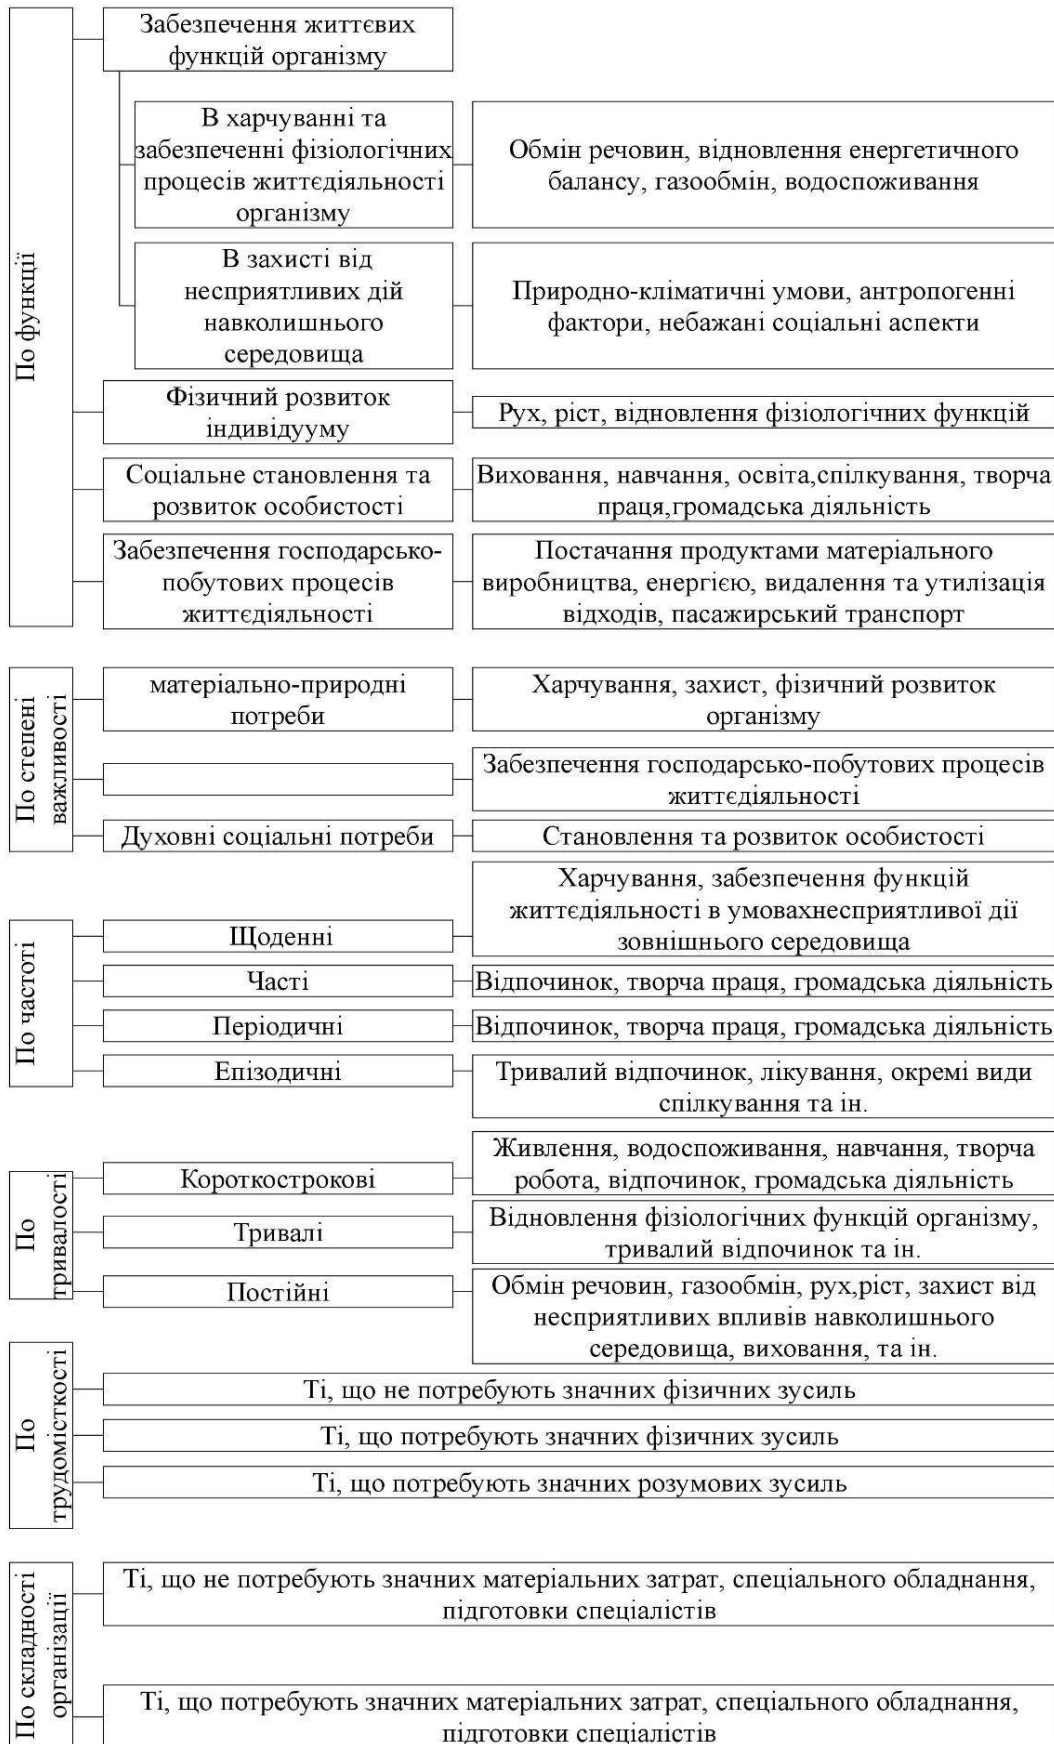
По функції

Забезпечення життєвих функцій організму

В харчуванні та забезпеченні фізіологічних процесів життєдіяльності організму

Обмін речовин, відновлення енергетичного балансу, газообмін, водоспоживання

В захисті від несприятливих дій навколишнього середовища

Природно-кліматичні умови, антропогенні фактори, небажані соціальні аспекти

Фізичний розвиток індивідууму

Рух, ріст, відновлення фізіологічних функцій

Соціальне становлення та розвиток особистості

Виховання, навчання, освіта,спілкування, творча праця,громадська діяльність

Забезпечення господарсько-побутових процесів життєдіяльності

Постачання продуктами матеріального виробництва, енергією, видалення та утилізація відходів, пасажирський транспорт

По степені важливості

матеріально-природні потреби

Харчування, захист, фізичний розвиток організму

Забезпечення господарсько-побутових процесів життєдіяльності

Духовні соціальні потреби

Становлення та розвиток особистості

По частоті

Щоденні

Харчування, забезпечення функцій життєдіяльності в умовахнесприятливої дії зовнішнього середовища

Часті

Відпочинок, творча праця, громадська діяльність

Періодичні

Відпочинок, творча праця, громадська діяльність

Епізодичні

Тривалий відпочинок, лікування, окремі види спілкування та ін.

По тривалості

Короткострокові

Живлення, водоспоживання, навчання, творча робота, відпочинок, громадська діяльність

Тривалі

Відновлення фізіологічних функцій організму, тривалий відпочинок та ін.

Постійні

Обмін речовин, газообмін, рух,ріст, захист від несприятливих впливів навколишнього середовища, виховання, та ін.

По трудомісткості

Ті, що не потребують значних фізичних зусиль

Ті, що потребують значних фізичних зусиль

Ті, що потребують значних розумових зусиль

По складності організації

Ті, що не потребують значних матеріальних затрат, спеціального обладнання, підготовки спеціалістів

Ті, що потребують значних матеріальних затрат, спеціального обладнання, підготовки спеціалістів